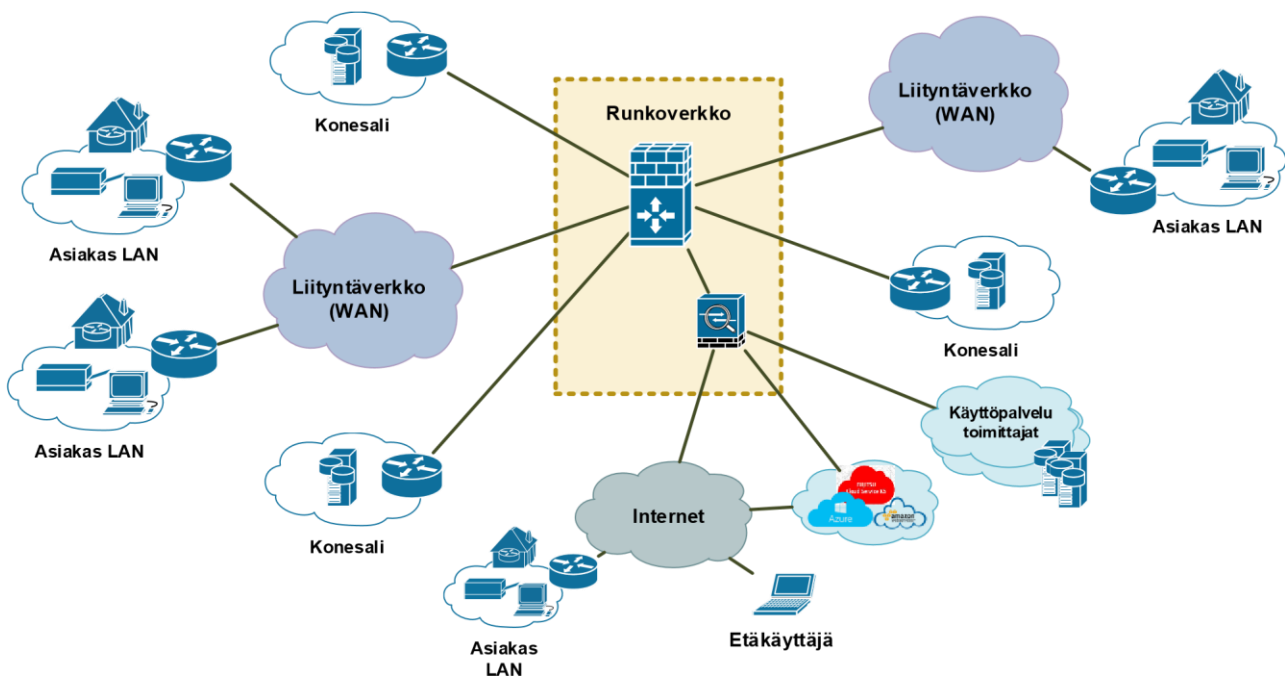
Konesali

Runkoverkko

Liityntäverkko (WAN)

Asiakas LAN

Asiakas LAN

Liityntäverkko (WAN)

Asiakas LAN

Konesali

Asiakas LAN

Käyttöpalvelu toimittajat

Konesali

Internet

Azure

amazon

Asiakas LAN

Etäkäyttäjä